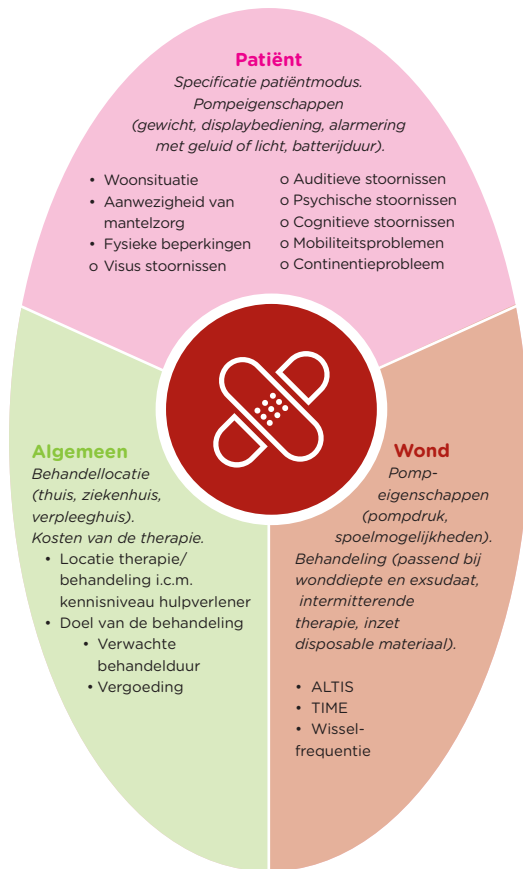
Patiënt

Specificatie patiëntmodus. Pompeigenschappen (gewicht, displaybediening, alarmering met geluid of licht, batterijduur).

- Woonsituatie
- Aanwezigheid van mantelzorg
- Fysieke beperkingen
- o Visus stoornissen

- o Auditieve stoornissen
- o Psychische stoornissen
- o Cognitieve stoornissen
- o Mobiliteitsproblemen
- o Continentieprobleem

Algemeen

Behandellocatie (thuis, ziekenhuis, verpleeghuis). Kosten van de therapie.

- Locatie therapie/ behandeling i.c.m. kennisniveau hulpverlener
- Doel van de behandeling
  - Verwachte behandelduur
  - Vergoeding

Wond

Pompeigenschappen (pompdruk, spoelmogelijkheden). Behandeling (passend bij wonddiepte en exsudaat, intermitterende therapie, inzet disposable materiaal).

- ALTIS
- TIME
- Wisselfrequentie